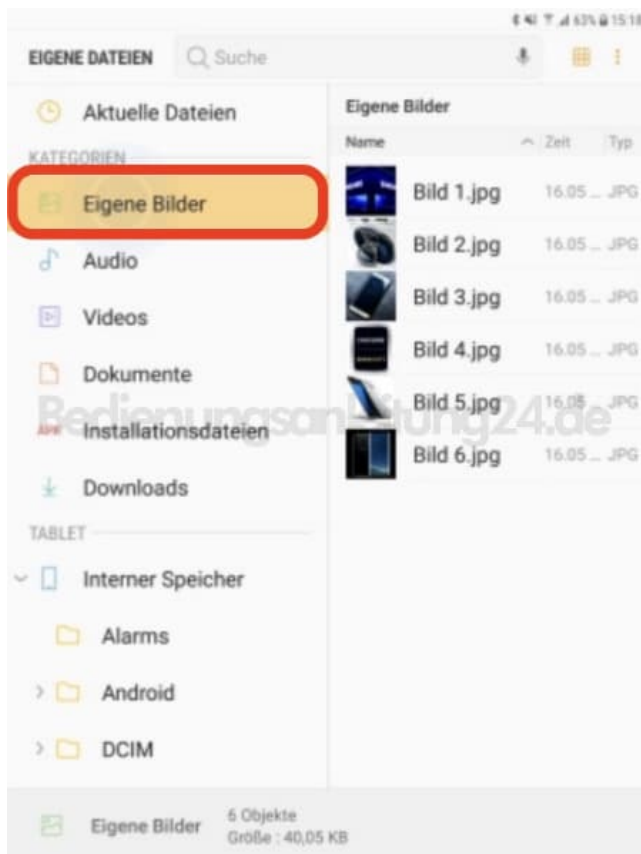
63% 15:18

EIGENE DATEIEN Suche

Aktuelle Dateien

KATEGORIEN

Eigene Bilder

Audio

Videos

Dokumente

APK Installationsdateien

Downloads

TABLET

Interner Speicher

Alarms

Android

DCIM

Eigene Bilder

| Name | Zeit | Typ |
|---|---|---|
| Bild 1.jpg | 16.05 ... | JPG |
| Bild 2.jpg | 16.05 ... | JPG |
| Bild 3.jpg | 16.05 ... | JPG |
| Bild 4.jpg | 16.05 ... | JPG |
| Bild 5.jpg | 16.05 ... | JPG |
| Bild 6.jpg | 16.05 ... | JPG |

Bedienungsanleitung24.de

Eigene Bilder 6 Objekte Größe : 40,05 KB